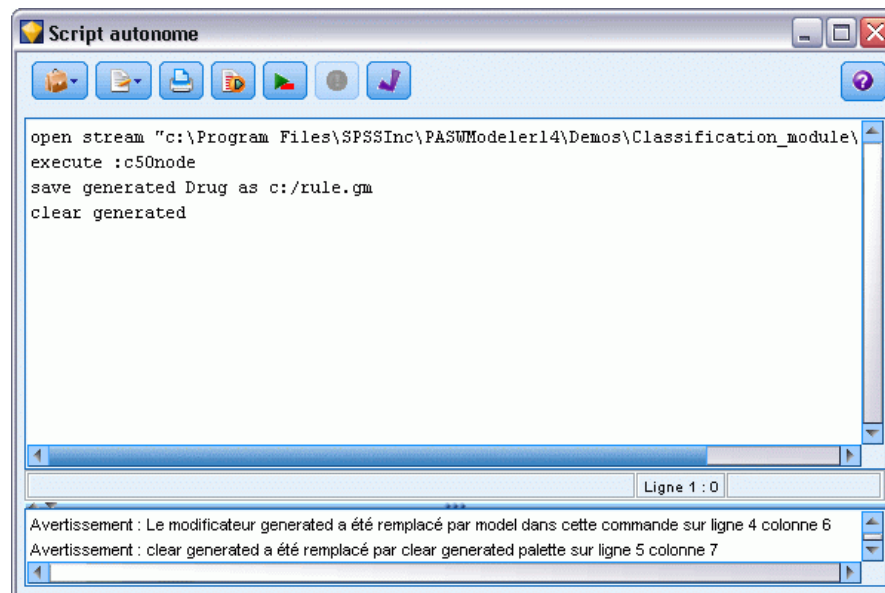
Script autonome

open stream "c:\Program Files\SPSSInc\PASWModeler14\Demos\Classification_module\
execute :c50node
save generated Drug as c:/rule.gm
clear generated

Ligne 1 : 0

Avertissement : Le modificateur generated a été remplacé par model dans cette commande sur ligne 4 colonne 6
Avertissement : clear generated a été remplacé par clear generated palette sur ligne 5 colonne 7